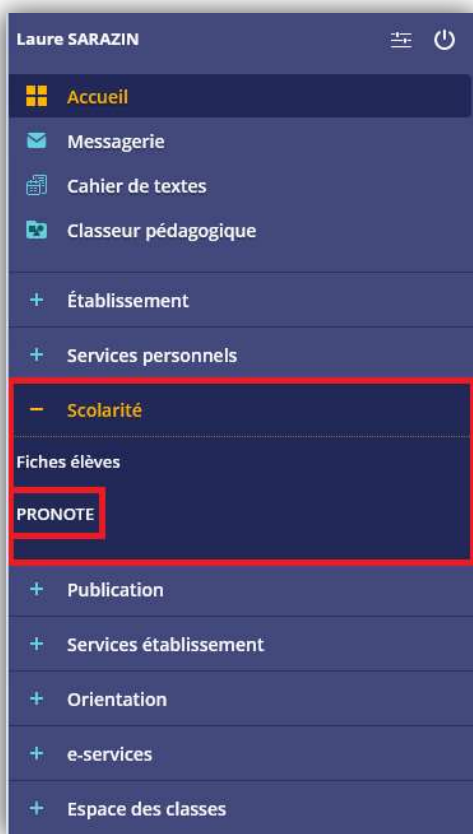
Laure SARAZIN

Accueil

Messagerie

Cahier de textes

Classeur pédagogique

+ Établissement

+ Services personnels

− Scolarité

Fiches élèves

PRONOTE

+ Publication

+ Services établissement

+ Orientation

+ e-services

+ Espace des classes